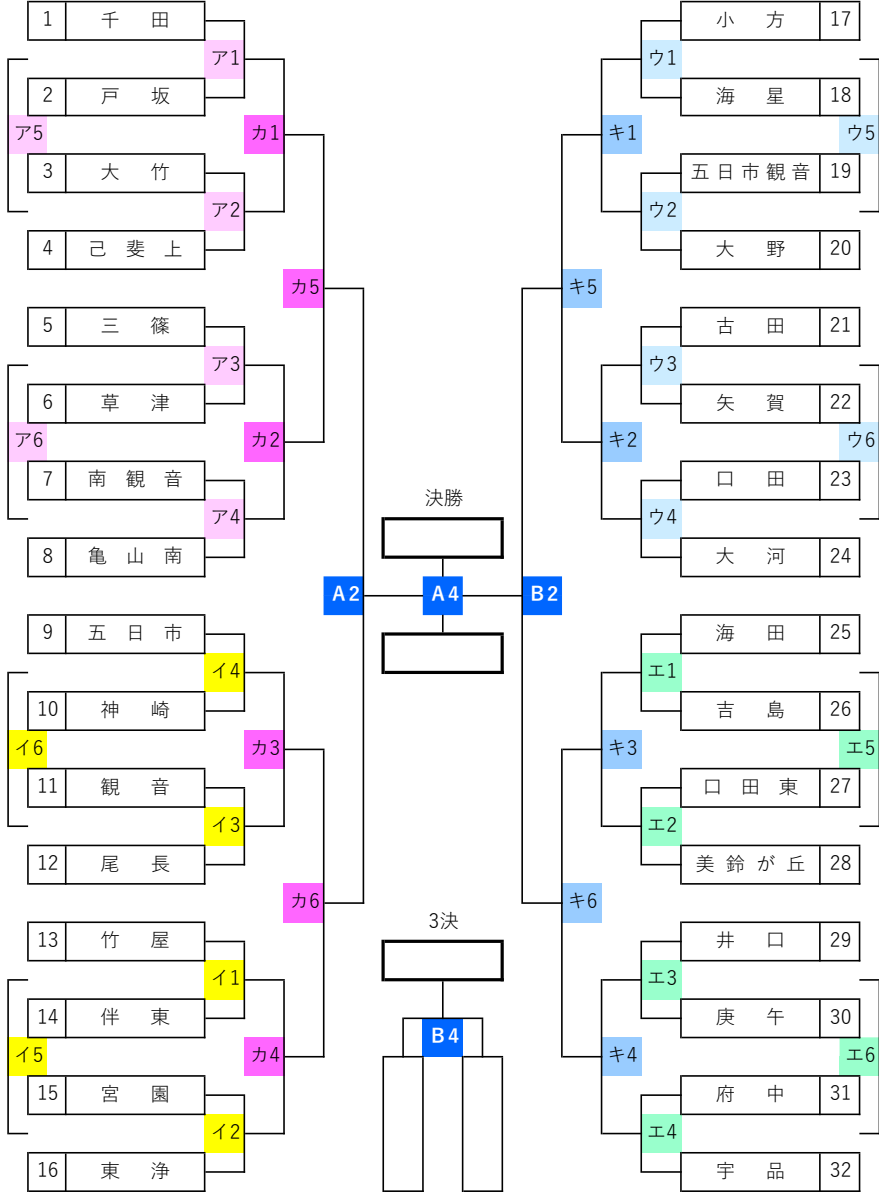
1 千田
ア1
2 戸坂
ア5
カ1
3 大竹
ア2
4 己斐上
カ5
5 三篠
ア3
6 草津
ア6
カ2
7 南観音
ア4
8 亀山南
9 五日市
イ4
10 神崎
イ6
カ3
11 観音
イ3
12 尾長
カ6
13 竹屋
イ1
14 伴東
イ5
カ4
15 宮園
イ2
16 東浄

決勝
A2
A4
B2
3決
B4

小方 17
ウ1
海星 18
キ1
ウ5
五日市観音 19
ウ2
大野 20
キ5
古田 21
ウ3
矢賀 22
キ2
ウ6
口田 23
ウ4
大河 24
海田 25
エ1
吉島 26
キ3
エ5
口田東 27
エ2
美鈴が丘 28
キ6
井口 29
エ3
庚午 30
キ4
エ6
府中 31
エ4
宇品 32